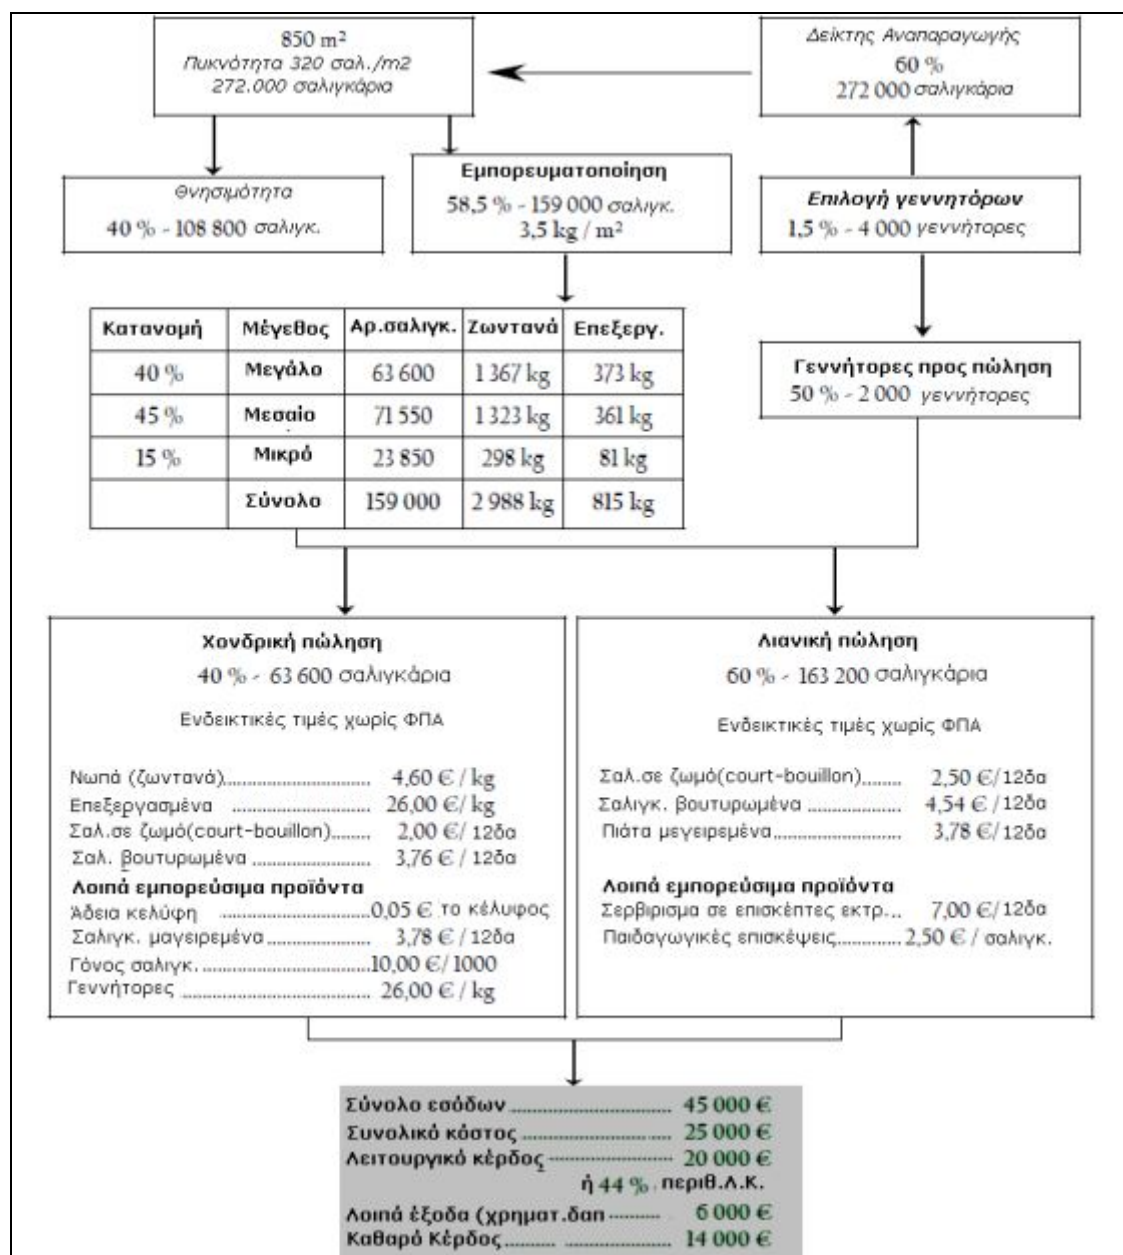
850 m²
Πυκνότητα 320 σαλ./m2
272.000 σαλιγκάρια

Δείκτης Αναπαραγωγής
60 %
272 000 σαλιγκάρια

Θνησιμότητα
40 % - 108 800 σαλιγκ.

Εμπορευματοποίηση
58,5 % - 159 000 σαλιγκ.
3,5 kg / m²

Επιλογή γεννητόρων
1,5 % - 4 000 γεννήτορες

| Κατανομή | Μέγεθος | Αρ.σαλιγκ. | Ζωντανά | Επεξεργ. |
|---|---|---|---|---|
| 40 % | Μεγάλο | 63 600 | 1 367 kg | 373 kg |
| 45 % | Μεσαίο | 71 550 | 1 323 kg | 361 kg |
| 15 % | Μικρό | 23 850 | 298 kg | 81 kg |
| | Σύνολο | 159 000 | 2 988 kg | 815 kg |

Γεννήτορες προς πώληση
50 % - 2 000 γεννήτορες

Χονδρική πώληση
40 % - 63 600 σαλιγκάρια

Ενδεικτικές τιμές χωρίς ΦΠΑ

Νωπά (ζωντανά)............................ 4,60 € / kg
Επεξεργασμένα ............................ 26,00 €/ kg
Σαλ.σε ζωμό(court-bouillon)......... 2,00 €/ 12δα
Σαλ. βουτυρωμένα ........................ 3,76 € / 12δα
Λοιπά εμπορεύσιμα προϊόντα
Άδεια κελύφη ..................................0,05 € το κέλυφος
Σαλιγκ. μαγειρεμένα ...................... 3,78 € / 12δα
Γόνος σαλιγκ. ..................................10,00 €/ 1000
Γεννήτορες ...................................... 26,00 € / kg

Λιανική πώληση
60 % - 163 200 σαλιγκάρια

Ενδεικτικές τιμές χωρίς ΦΠΑ

Σαλ.σε ζωμό(court-bouillon)......... 2,50 €/12δα
Σαλιγκ. βουτυρωμένα .................... 4,54 € / 12δα
Πιάτα μαγειρεμένα.......................... 3,78 €/12δα

Λοιπά εμπορεύσιμα προϊόντα
Σερβίρισμα σε επισκέπτες εκτρ... 7,00 €/12δα
Παιδαγωγικές επισκέψεις.............2,50 € / σαλιγκ.

Σύνολο εσόδων ........................ 45 000 €
Συνολικό κόστος ........................ 25 000 €
Λειτουργικό κέρδος ..................... 20 000 €
ή 44 % περιθ.Λ.Κ.
Λοιπά έξοδα (χρηματ.δαπ ......... 6 000 €
Καθαρό Κέρδος.......................... 14 000 €